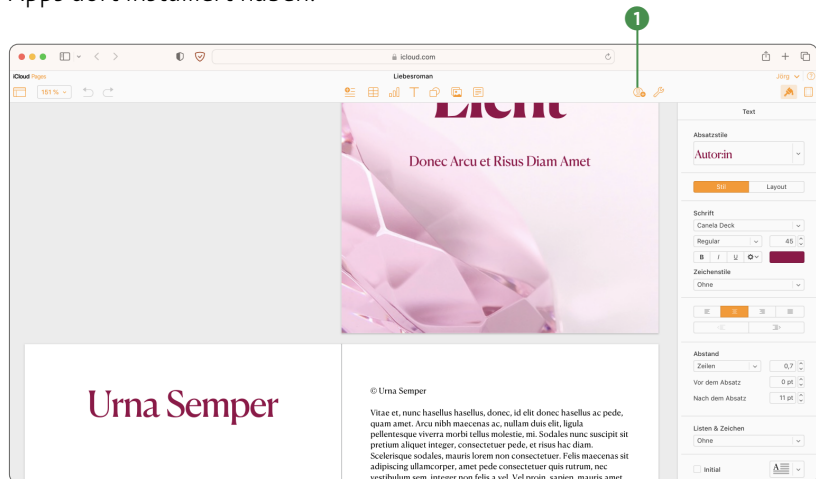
Apps dort installiert haben.

1

icloud.com

iCloud Pages

Liebesroman

Jörg

151 %

Licht

Donec Arcu et Risus Diam Amet

Text

Absatzstile

Autor:in

Stil

Layout

Schrift

Canela Deck

Regular

45

B

I

U

Zeichenstile

Ohne

Abstand

Zeilen

0,7

Vor dem Absatz

0 pt

Nach dem Absatz

11 pt

Listen & Zeichen

Ohne

Initial

Urna Semper

© Urna Semper

Vitae et, nunc hasellus hasellus, donec, id elit donec hasellus ac pede, quam amet. Arcu nibh maecenas ac, nullam duis elit, ligula pellentesque viverra morbi tellus molestie, mi. Sodales nunc suscipit pretium aliquet integer, consectetuer pede, et risus hac diam. Scelerisque sodales, mauris lorem non consectetuer. Felis maecenas sit adipiscing ullamcorper, amet pede consectetuer quis rutrum, nec vestibulum sem, integer non felis a vel. Vel proin, sapien, mauris amet